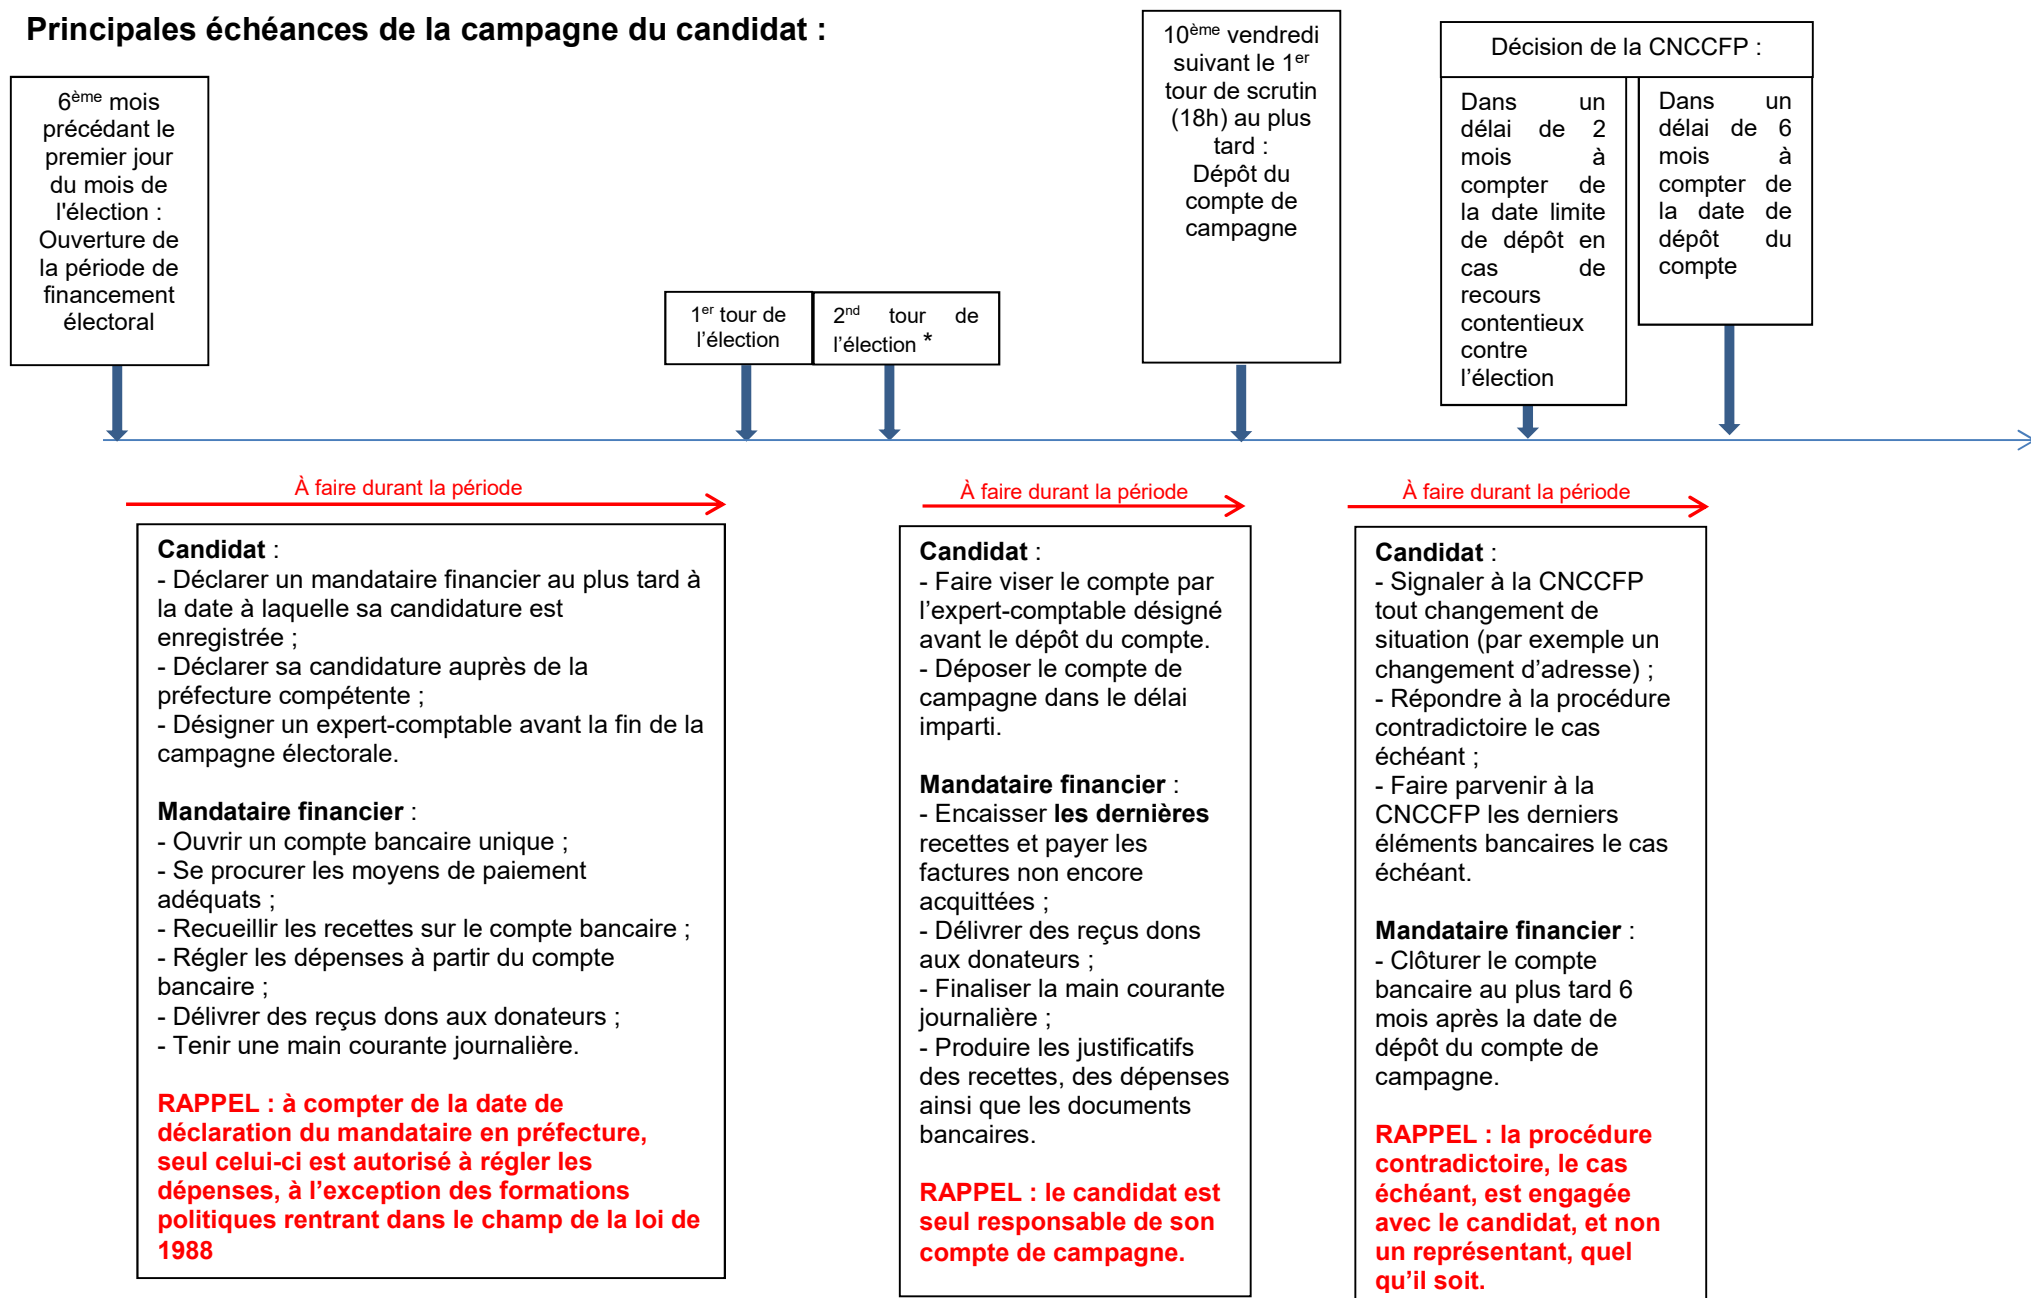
Principales échéances de la campagne du candidat :

$6^{ème}$ mois précédant le premier jour du mois de l'élection : Ouverture de la période de financement électoral

$1^{er}$ tour de l'élection

$2^{nd}$ tour de l'élection *

$10^{ème}$ vendredi suivant le $1^{er}$ tour de scrutin (18h) au plus tard : Dépôt du compte de campagne

Décision de la CNCCFP :

Dans un délai de 2 mois à compter de la date limite de dépôt en cas de recours contentieux contre l'élection

Dans un délai de 6 mois à compter de la date de dépôt du compte

À faire durant la période

Candidat :
- Déclarer un mandataire financier au plus tard à la date à laquelle sa candidature est enregistrée ;
- Déclarer sa candidature auprès de la préfecture compétente ;
- Désigner un expert-comptable avant la fin de la campagne électorale.

Mandataire financier :
- Ouvrir un compte bancaire unique ;
- Se procurer les moyens de paiement adéquats ;
- Recueillir les recettes sur le compte bancaire ;
- Régler les dépenses à partir du compte bancaire ;
- Délivrer des reçus dons aux donateurs ;
- Tenir une main courante journalière.

RAPPEL : à compter de la date de déclaration du mandataire en préfecture, seul celui-ci est autorisé à régler les dépenses, à l'exception des formations politiques rentrant dans le champ de la loi de 1988

À faire durant la période

Candidat :
- Faire viser le compte par l'expert-comptable désigné avant le dépôt du compte.
- Déposer le compte de campagne dans le délai imparti.

Mandataire financier :
- Encaisser les dernières recettes et payer les factures non encore acquittées ;
- Délivrer des reçus dons aux donateurs ;
- Finaliser la main courante journalière ;
- Produire les justificatifs des recettes, des dépenses ainsi que les documents bancaires.

RAPPEL : le candidat est seul responsable de son compte de campagne.

À faire durant la période

Candidat :
- Signaler à la CNCCFP tout changement de situation (par exemple un changement d'adresse) ;
- Répondre à la procédure contradictoire le cas échéant ;
- Faire parvenir à la CNCCFP les derniers éléments bancaires le cas échéant.

Mandataire financier :
- Clôturer le compte bancaire au plus tard 6 mois après la date de dépôt du compte de campagne.

RAPPEL : la procédure contradictoire, le cas échéant, est engagée avec le candidat, et non un représentant, quel qu'il soit.